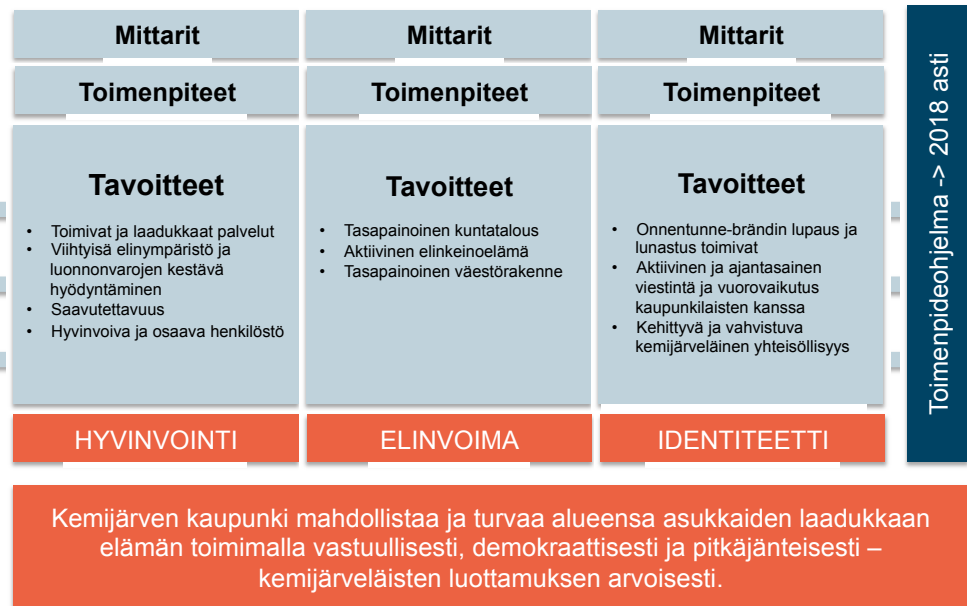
Mittarit

Toimenpiteet

Tavoitteet

- Toimivat ja laadukkaat palvelut
- Viihtyisä elinympäristö ja luonnonvarojen kestävä hyödyntäminen
- Saavutettavuus
- Hyvinvoiva ja osaava henkilöstö

HYVINVOINTI

Mittarit

Toimenpiteet

Tavoitteet

- Tasapainoinen kuntatalous
- Aktiivinen elinkeinoelämä
- Tasapainoinen väestörakenne

ELINVOIMA

Mittarit

Toimenpiteet

Tavoitteet

- Onnentunne-brändin lupaus ja lunastus toimivat
- Aktiivinen ja ajantasainen viestintä ja vuorovaikutus kaupunkilaisten kanssa
- Kehittyvä ja vahvistuva kemijärveläinen yhteisöllisyys

IDENTITEETTI

Toimenpideohjelma -> 2018 asti

Kemijärven kaupunki mahdollistaa ja turvaa alueensa asukkaiden laadukkaan elämän toimimalla vastuullisesti, demokraattisesti ja pitkäjänteisesti – kemijärveläisten luottamuksen arvoisesti.